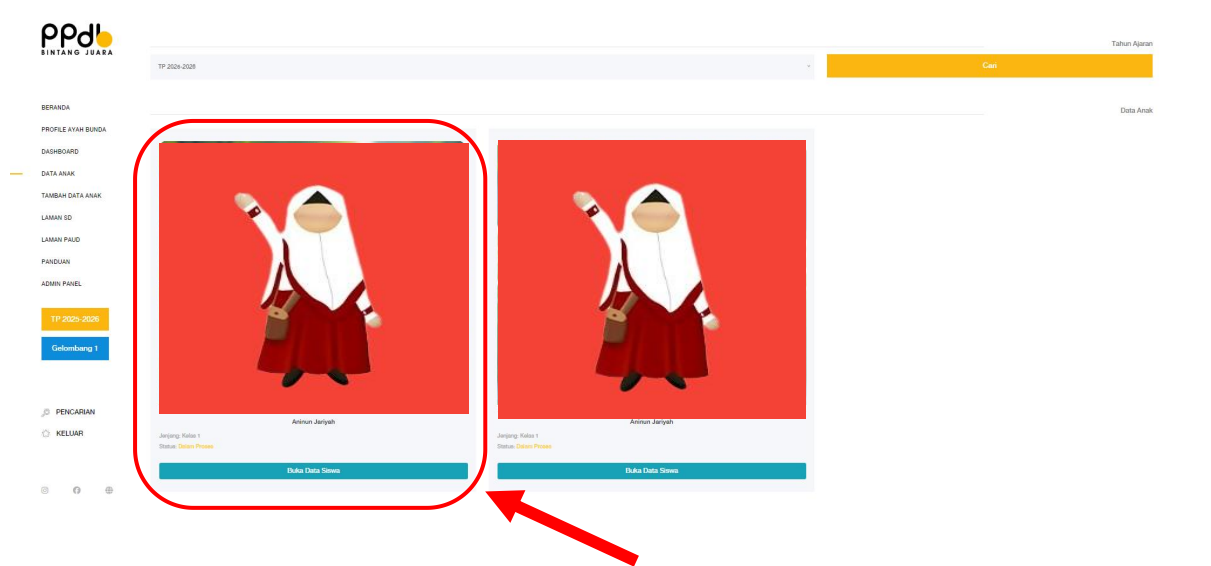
ppdb
BINTANG JUARA

BERANDA
PROFILE AYAH BUNDA
DASHBOARD
DATA ANAK
TAMBAH DATA ANAK
LAMAN SD
LAMAN PAUD
PANDUAN
ADMIN PANEL

TP 2025-2026
Gelombang 1

PENCARIAN
KELUAR

Tahun Ajaran
TP 2026-2028
Cari

Data Anak

Aninun Jariyah
Jenjang: Kelas 1
Status: Belum Proses
Buka Data Siswa

Aninun Jariyah
Jenjang: Kelas 1
Status: Belum Proses
Buka Data Siswa